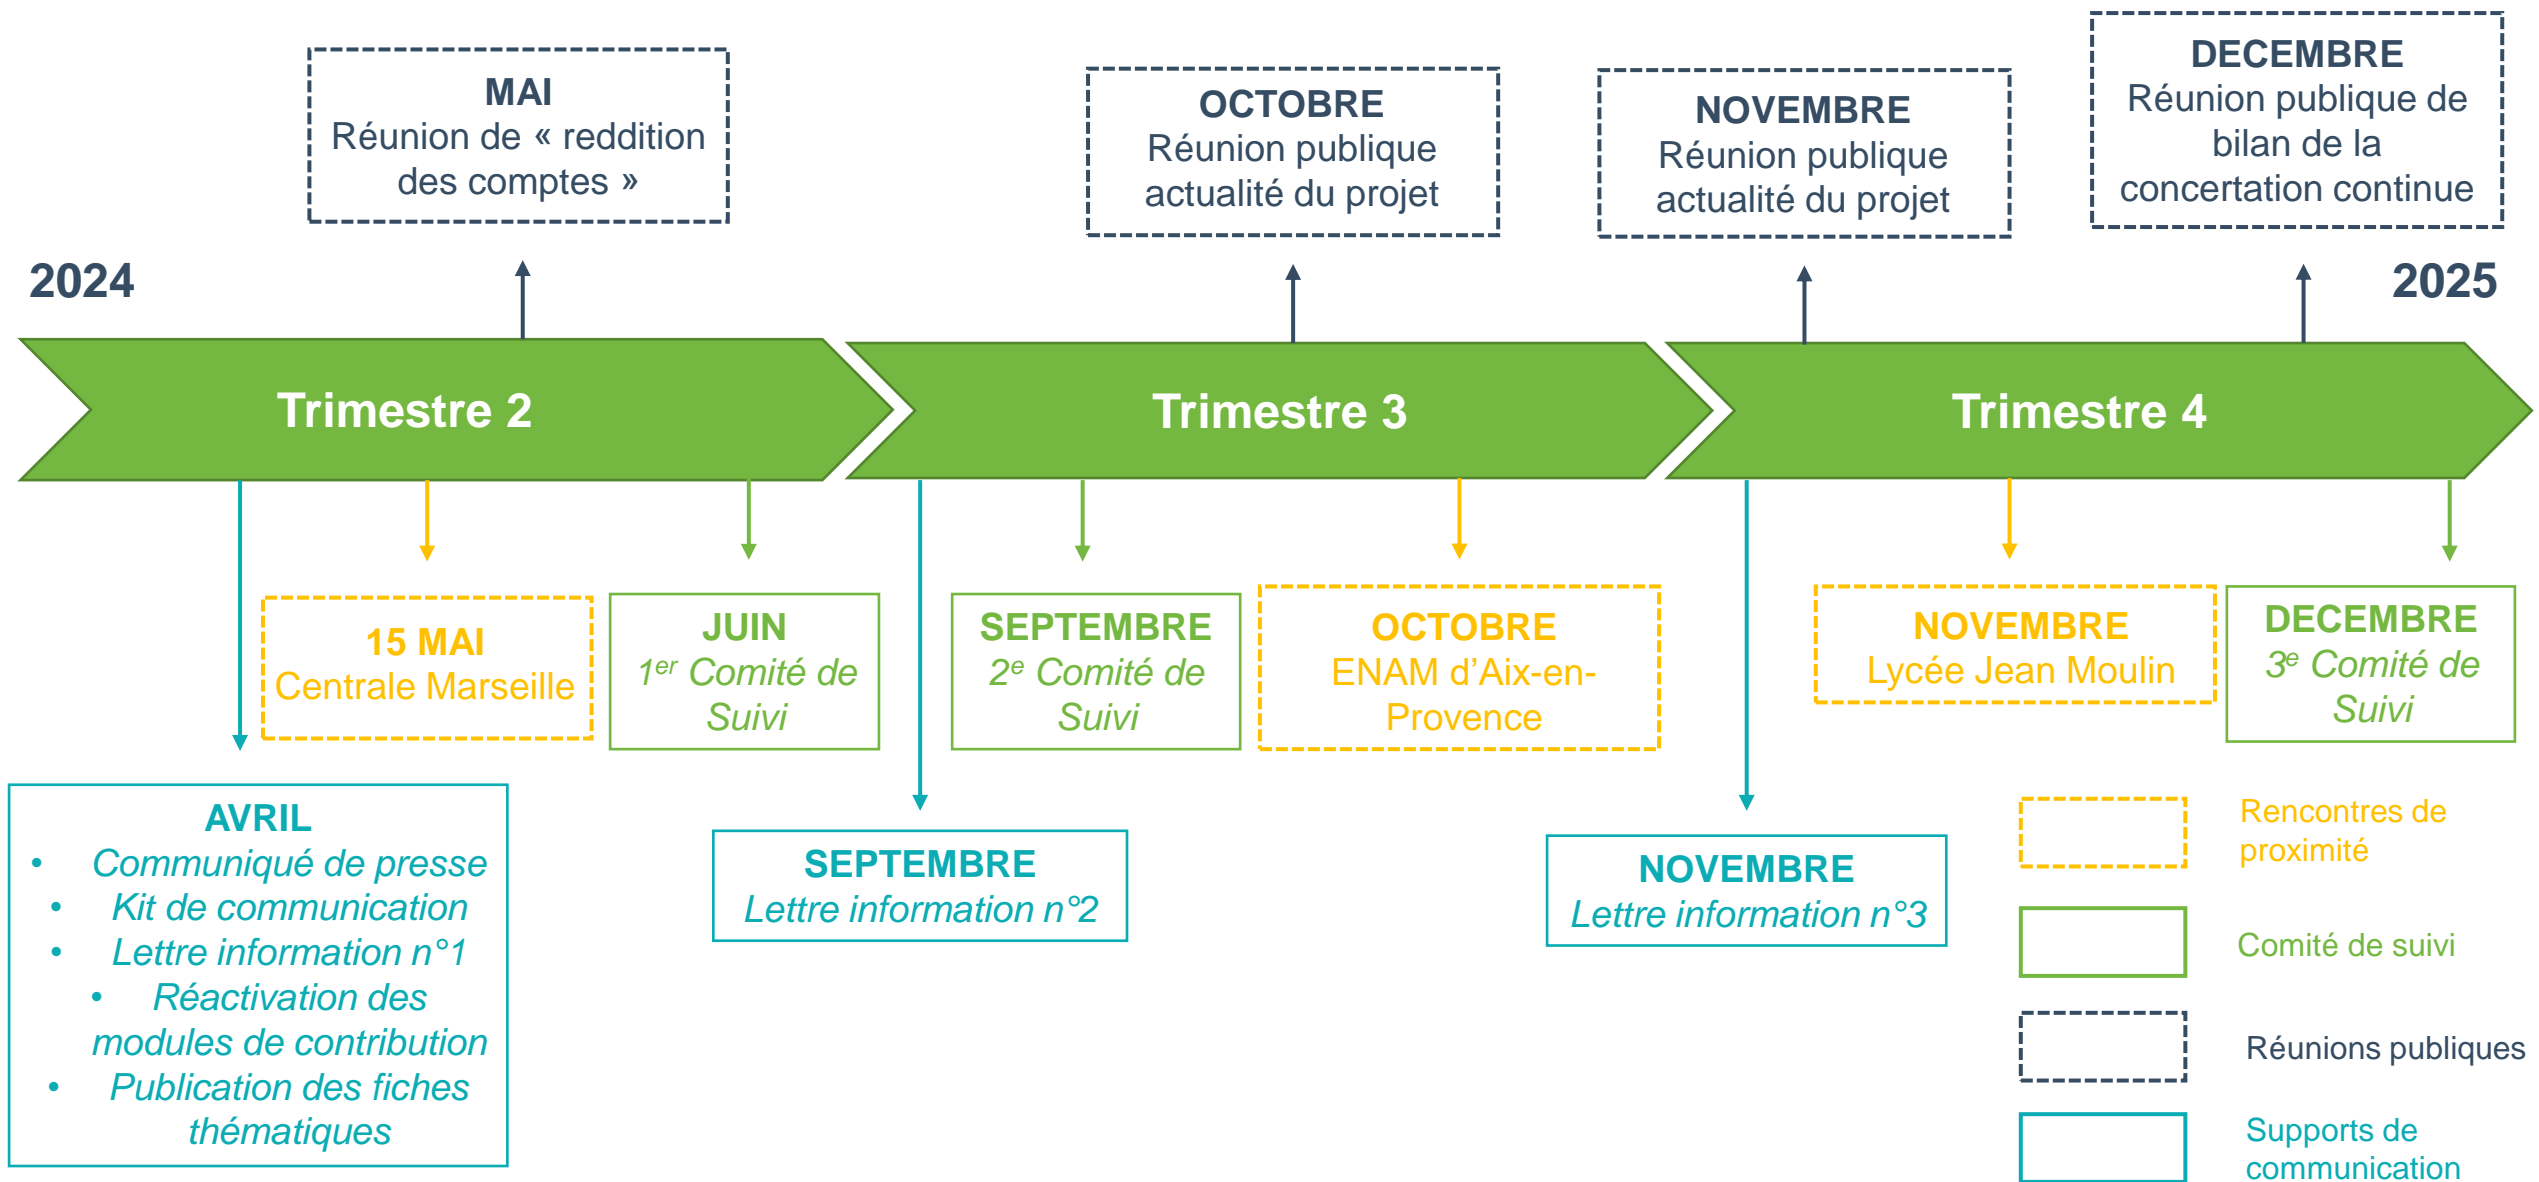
MAI
Réunion de « reddition des comptes »

OCTOBRE
Réunion publique actualité du projet

NOVEMBRE
Réunion publique actualité du projet

DECEMBRE
Réunion publique de bilan de la concertation continue

2024

2025

Trimestre 2

Trimestre 3

Trimestre 4

15 MAI
Centrale Marseille

JUIN
$1^{er}$ Comité de Suivi

SEPTEMBRE
$2^{e}$ Comité de Suivi

OCTOBRE
ENAM d'Aix-en-Provence

NOVEMBRE
Lycée Jean Moulin

DECEMBRE
$3^{e}$ Comité de Suivi

AVRIL
- Communiqué de presse
- Kit de communication
- Lettre information n°1
- Réactivation des modules de contribution
- Publication des fiches thématiques

SEPTEMBRE
Lettre information n°2

NOVEMBRE
Lettre information n°3

Rencontres de proximité

Comité de suivi

Réunions publiques

Supports de communication